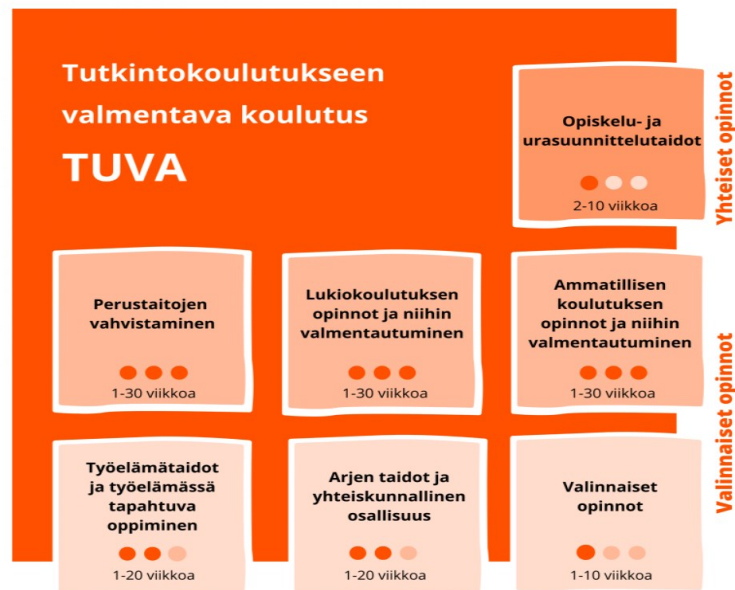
Tutkintokoulutukseen valmentava koulutus

TUVA

Opiskelu- ja urasuunnittelutaidot

2-10 viikkoa

Yhteiset opinnot

Perustaitojen vahvistaminen

1-30 viikkoa

Lukiokoulutuksen opinnot ja niihin valmentautuminen

1-30 viikkoa

Ammatillisen koulutuksen opinnot ja niihin valmentautuminen

1-30 viikkoa

Valinnaiset opinnot

Työelämätaidot ja työelämässä tapahtuva oppiminen

1-20 viikkoa

Arjen taidot ja yhteiskunnallinen osallisuus

1-20 viikkoa

Valinnaiset opinnot

1-10 viikkoa